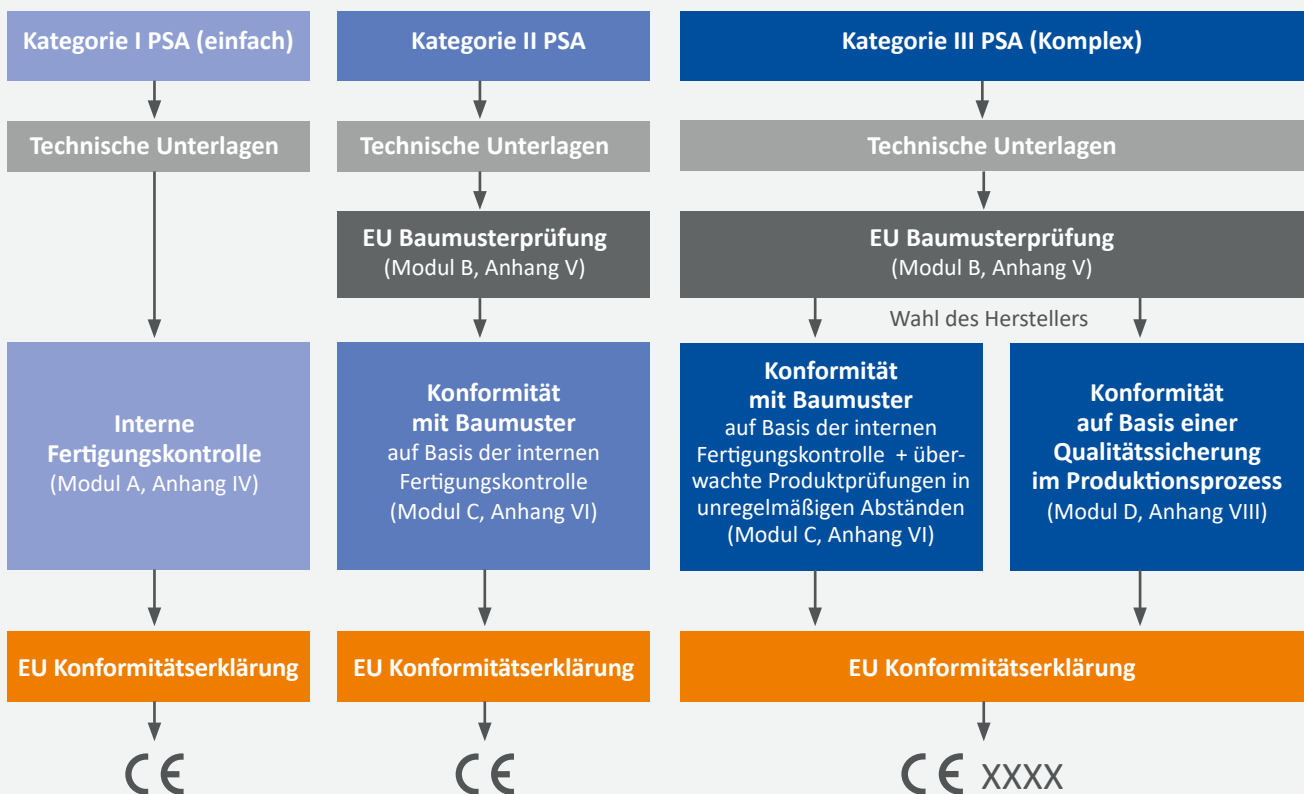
Kategorie I PSA (einfach)

Technische Unterlagen

Interne Fertigungskontrolle
(Modul A, Anhang IV)

EU Konformitätserklärung

CE

Kategorie II PSA

Technische Unterlagen

EU Baumusterprüfung
(Modul B, Anhang V)

Konformität mit Baumuster
auf Basis der internen Fertigungskontrolle
(Modul C, Anhang VI)

EU Konformitätserklärung

CE

Kategorie III PSA (Komplex)

Technische Unterlagen

EU Baumusterprüfung
(Modul B, Anhang V)

Wahl des Herstellers

Konformität mit Baumuster
auf Basis der internen Fertigungskontrolle + überwachte Produktprüfungen in unregelmäßigen Abständen
(Modul C, Anhang VI)

Konformität auf Basis einer Qualitätssicherung im Produktionsprozess
(Modul D, Anhang VIII)

EU Konformitätserklärung

CE XXXX